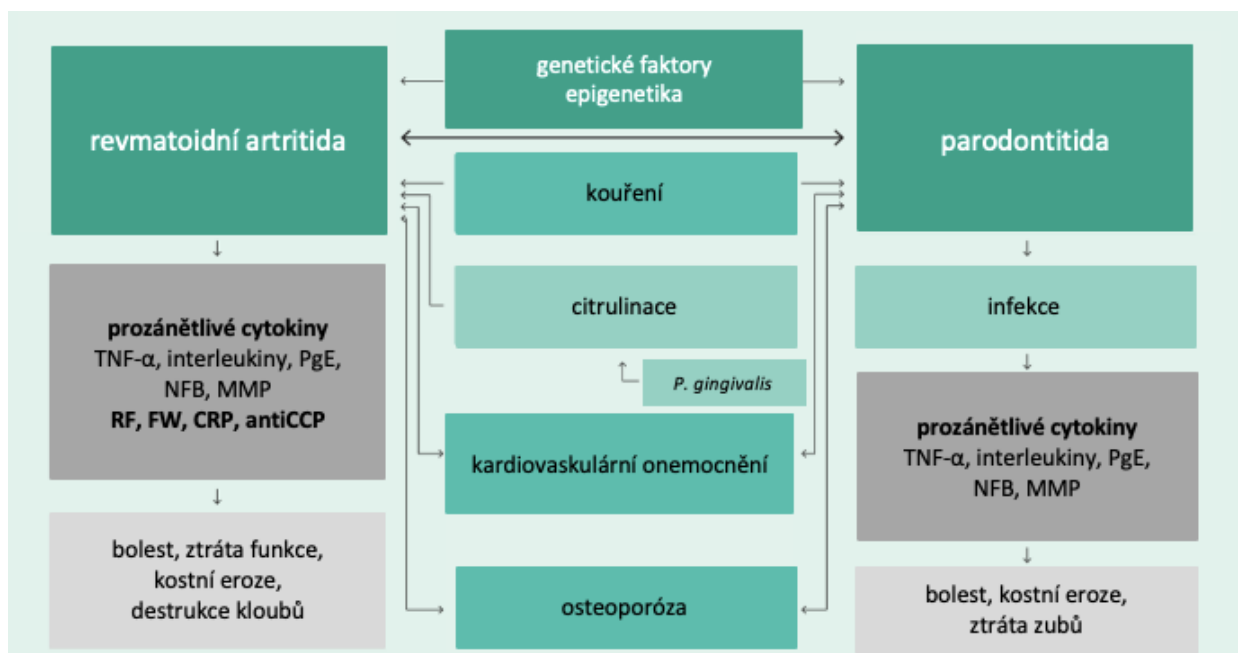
genetické faktory
epigenetika

revmatoidní artritida

parodontitida

kouření

citrulinace

P. gingivalis

kardiovaskulární onemocnění

osteoporóza

prozánětlivé cytokiny
TNF-α, interleukiny, PgE, NFB, MMP
RF, FW, CRP, antiCCP

bolest, ztráta funkce, kostní eroze, destrukce kloubů

infekce

prozánětlivé cytokiny
TNF-α, interleukiny, PgE, NFB, MMP

bolest, kostní eroze, ztráta zubů